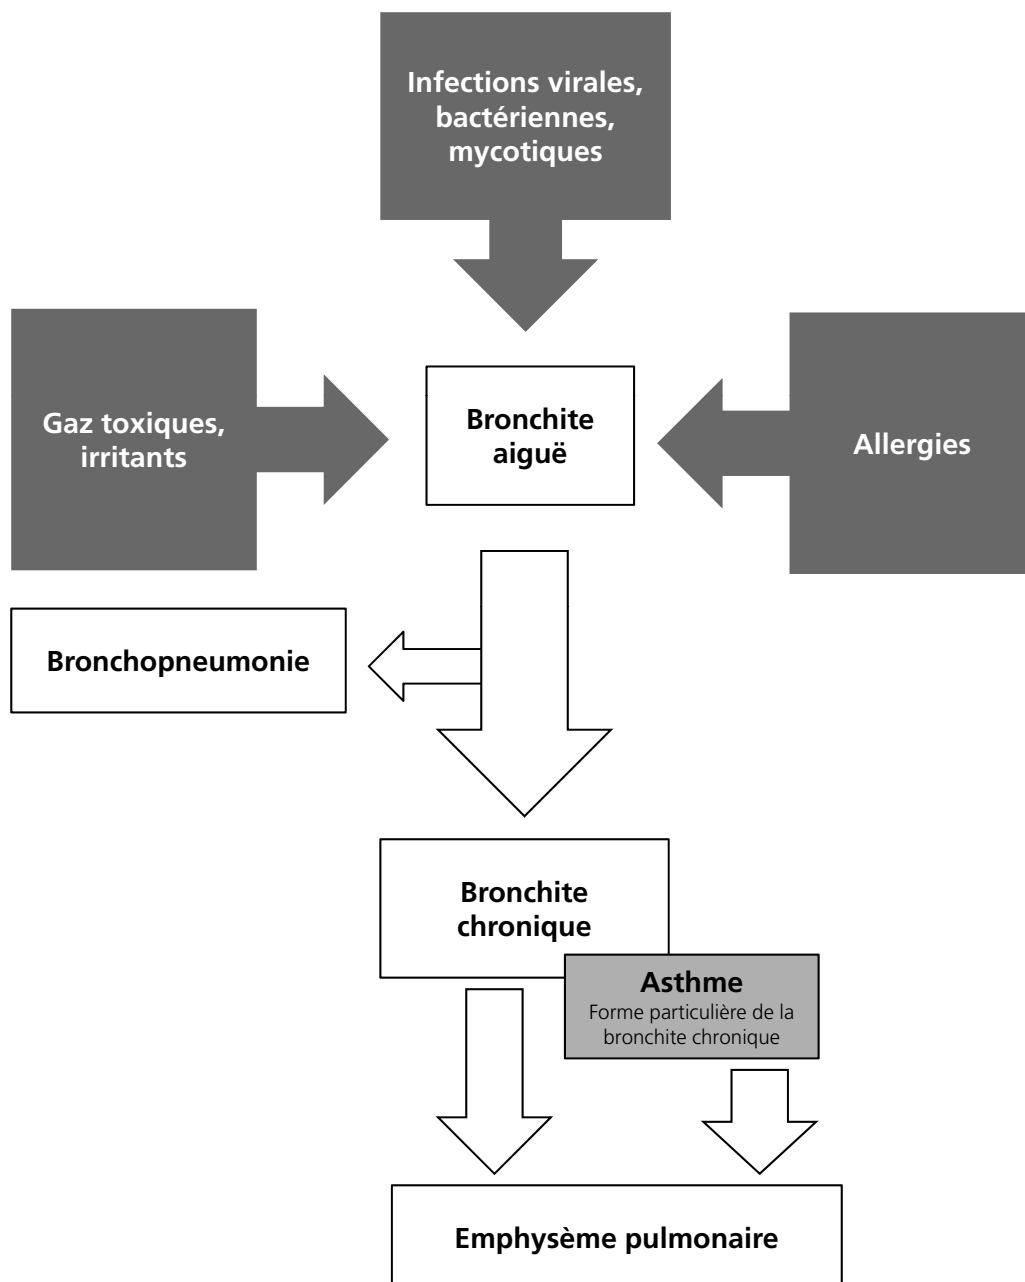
Infections virales, bactériennes, mycotiques

Gaz toxiques, irritants

Bronchite aiguë

Allergies

Bronchopneumonie

Bronchite chronique

Asthme
Forme particulière de la bronchite chronique

Emphysème pulmonaire